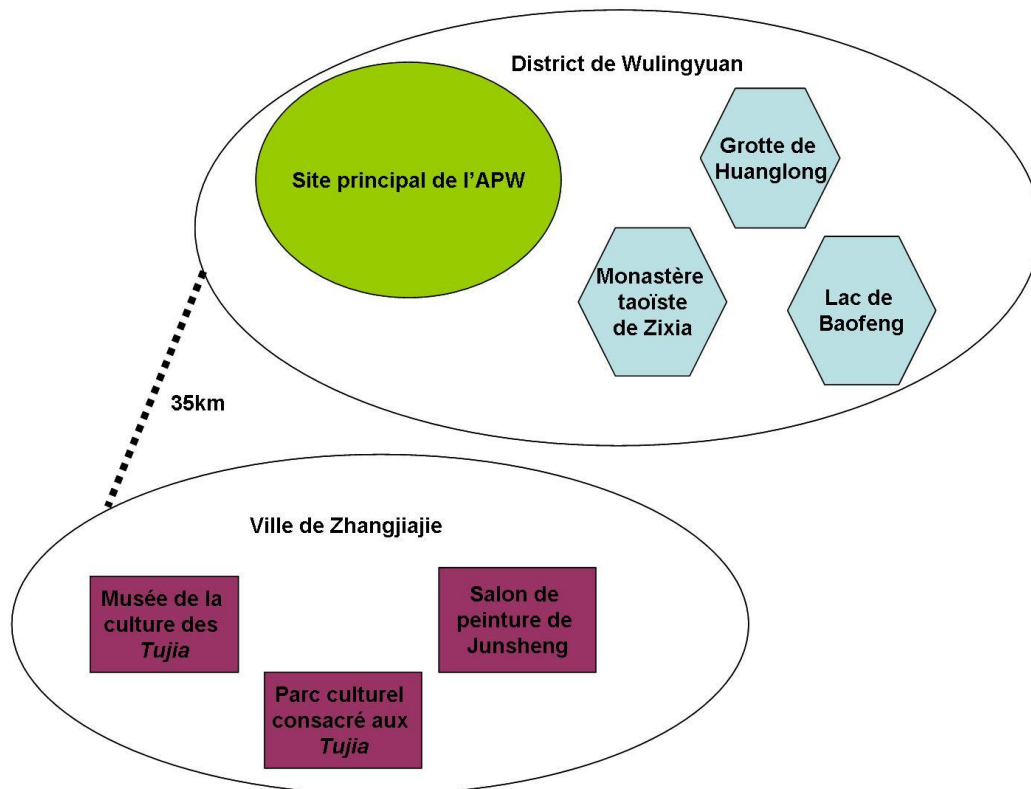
District de Wulingyuan

Site principal de l'APW

Grotte de Huanglong

Monastère taoïste de Zixia

Lac de Baofeng

35km

Ville de Zhangjiajie

Musée de la culture des *Tujia*

Salon de peinture de Junsheng

Parc culturel consacré aux *Tujia*